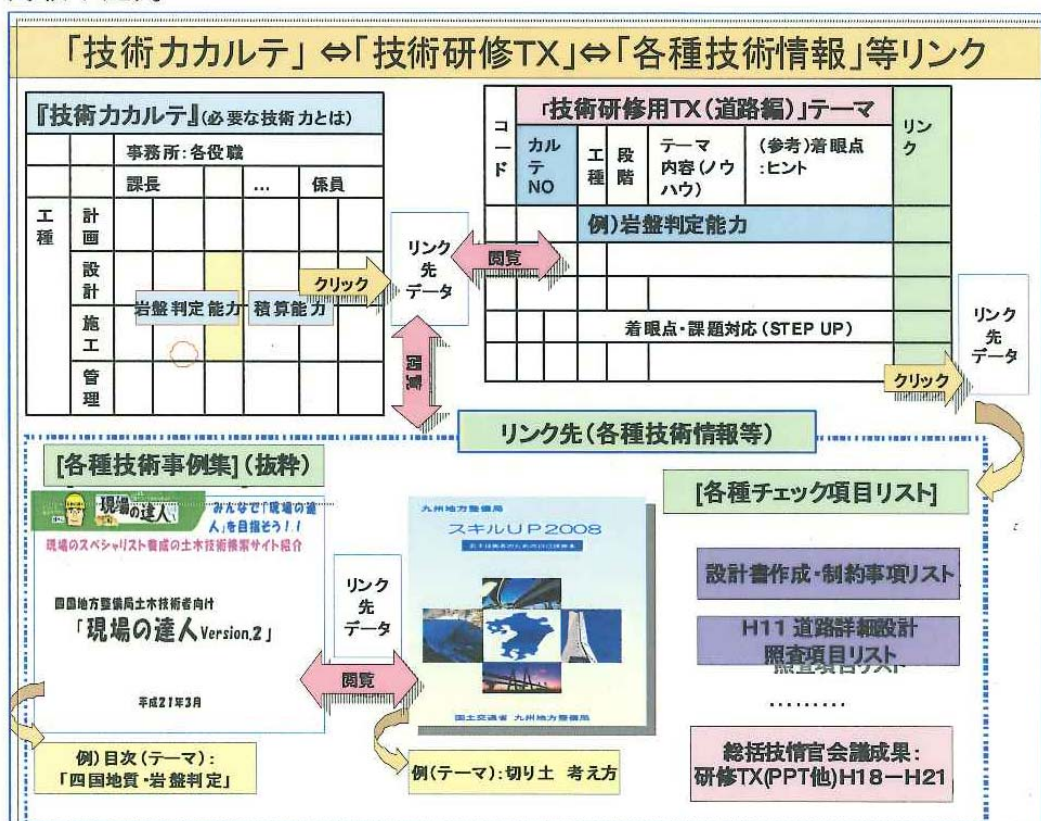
「技術力カルテ」⇔「技術研修TX」⇔「各種技術情報」等リンク

『技術力カルテ』(必要な技術力とは)

|  |  | 事務所:各役職 |  |  |  |
|---|---|---|---|---|---|
|  |  | 課長 |  | … | 係員 |
| 工種 | 計画 |  |  |  |  |
|  | 設計 |  |  |  |  |
|  | 施工 | 岩盤判定能力 | 積算能力 |  |  |
|  | 管理 |  |  |  |  |

クリック

リンク先データ

閲覧

閲覧

「技術研修用TX(道路編)」テーマ

| コード | カルテNO | 工種 | 段階 | テーマ内容(ノウハウ) | (参考)着眼点:ヒント | リンク |
|---|---|---|---|---|---|---|
|  | 例)岩盤判定能力 |  |  |  |  |  |
|  |  |  |  |  |  |  |
|  |  |  |  |  |  |  |
|  | 着眼点・課題対応(STEP UP) |  |  |  |  |  |

リンク先データ

クリック

リンク先(各種技術情報等)

[各種技術事例集](抜粋)

現場の達人 みんなで「現場の達人」を目指そう!!
現場のスペシャリスト養成の土木技術検索サイト紹介

四国地方整備局土木技術者向け
「現場の達人Version.2」
平成21年3月

リンク先データ

閲覧

九州地方整備局
スキルUP2008
国土交通省 九州地方整備局

例)目次(テーマ):「四国地質・岩盤判定」

例(テーマ):切り土 考え方

[各種チェック項目リスト]

設計書作成・制約事項リスト

H11 道路詳細設計照査項目リスト

………

総括技術官会議成果:研修TX(PPT他)H18ーH21